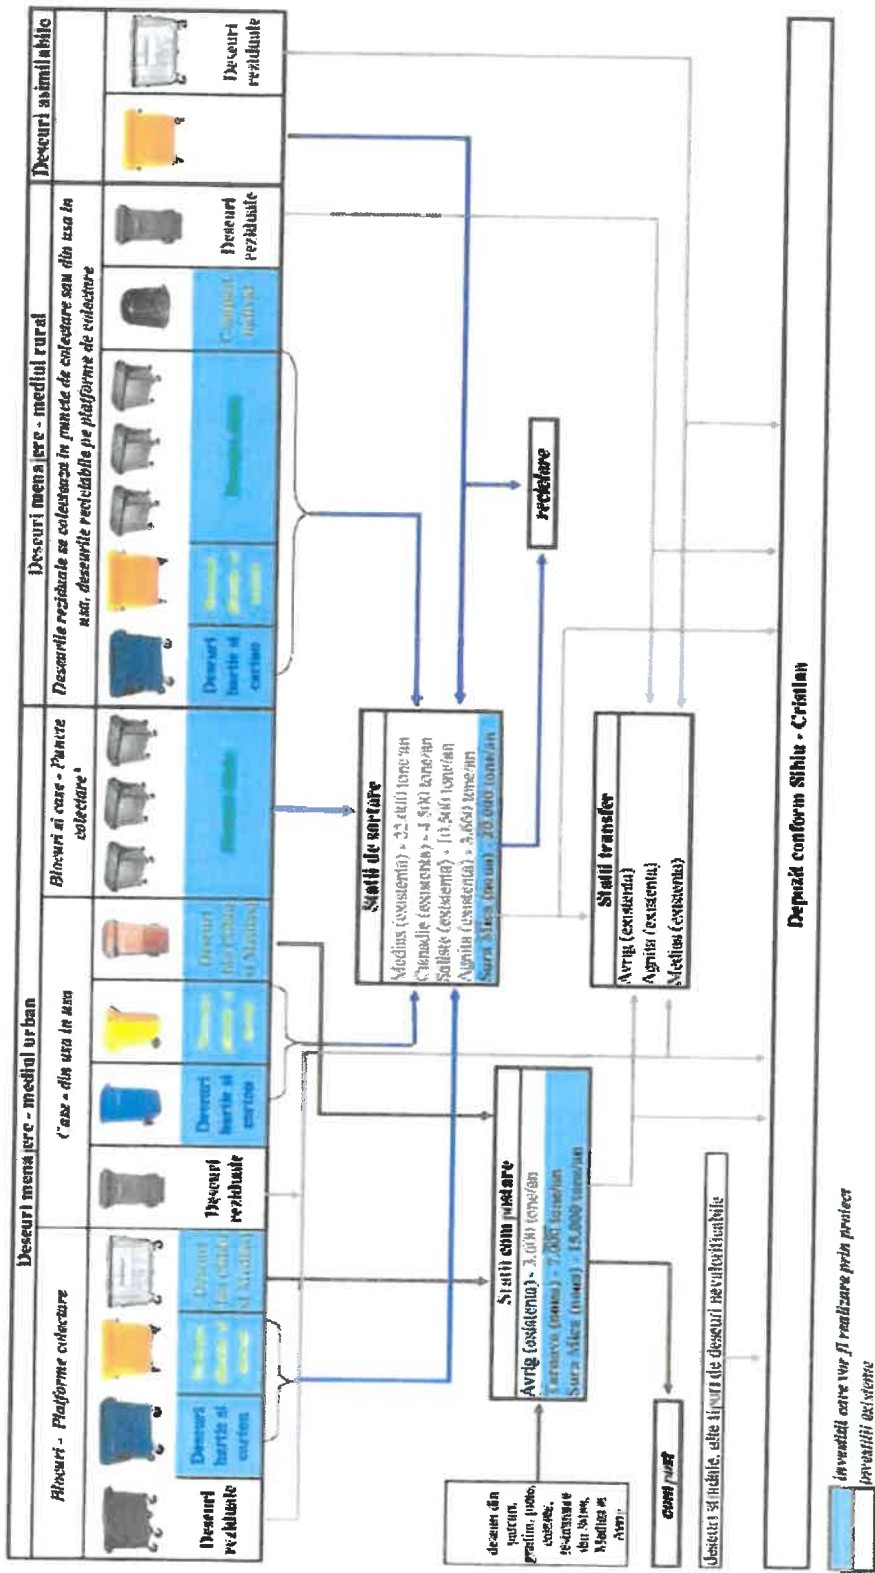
Deseuri menajere - mediul urban

Blocuri - Platforme colectare

Deseuri reziduale

Deseuri hartie si carton

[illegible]

Deseuri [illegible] si Medias

Case - din usa in usa

Deseuri reziduale

Deseuri hartie si carton

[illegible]

Deseuri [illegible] si Medias

Blocuri si case - Puncte colectare¹

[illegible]

Deseuri menajere - mediul rural

Deseurile reziduale se colecteaza in puncte de colectare sau din usa in usa, deseurile reciclabile pe platforme de colectare

Deseuri hartie si carton

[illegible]

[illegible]

Compost individual

Deseuri reziduale

Deseuri asimilabile

Deseuri reziduale

Statii de sortare

Medias (existenta) - 22.000 tone/an

Cisnadie (existenta) - 4.500 tone/an

Saliste (existenta) - 10.500 tone/an

Agnita (existenta) - 3.650 tone/an

Sura Mica (nou) - 20.000 tone/an

reciclare

Statii compostare

Avrig (existenta) - 3.000 tone/an

Tarnava (nou) - 7.000 tone/an

Sura Mica (nou) - 15.000 tone/an

Statii transfer

Avrig (existenta)

Agnita (existenta)

Medias (existenta)

deseuri din parcuri, gradini, piete, cimitire, reziduale din Sibiu, Medias si Avrig

compost

Deseuri stradale, alte tipuri de deseuri nevalorificabile

Depozit conform Sibiu - Cristian

investitii care vor fi realizate prin proiect

investitii existente